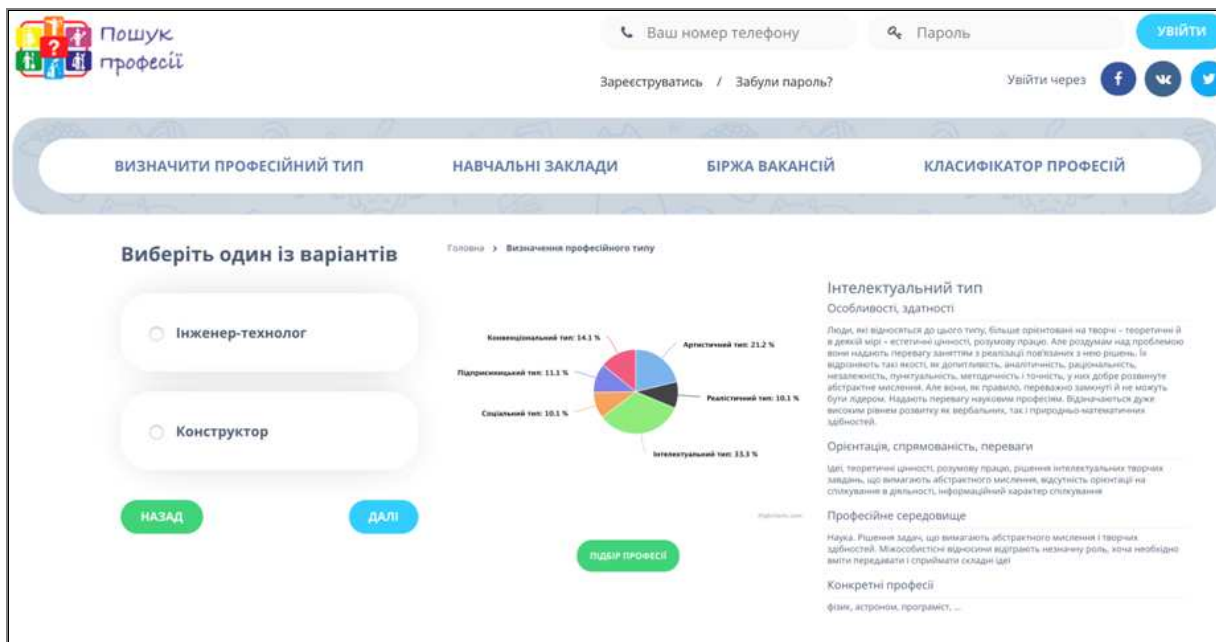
Пошук професії

Ваш номер телефону

Пароль

УВІЙТИ

Зареєструватись / Забули пароль?

Увійти через

ВИЗНАЧИТИ ПРОФЕСІЙНИЙ ТИП

НАВЧАЛЬНІ ЗАКЛАДИ

БІРЖА ВАКАНСІЙ

КЛАСИФІКАТОР ПРОФЕСІЙ

Виберіть один із варіантів

Інженер-технолог

Конструктор

НАЗАД

ДАЛІ

Головна > Визначення професійного типу

Конвенціональний тип: 14.1 %

Артистичний тип: 21.2 %

Підприємницький тип: 11.1 %

Реалістичний тип: 10.1 %

Соціальний тип: 10.1 %

Інтелектуальний тип: 33.3 %

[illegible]

ПІДБІР ПРОФЕСІЇ

Інтелектуальний тип

Особливості, здатності

Люди, які відносяться до цього типу, більше орієнтовані на творчі – теоретичні й в деякій мірі – естетичні цінності, розумову працю. Але роздумам над проблемою вони надають перевагу заняттям з реалізації пов'язаних з нею рішень. Їх відрізняють такі якості, як допитливість, аналітичність, раціональність, незалежність, пунктуальність, методичність і точність, у них добре розвинуте абстрактне мислення. Але вони, як правило, переважно замкнуті й не можуть бути лідером. Надають перевагу науковим професіям. Відзначаються дуже високим рівнем розвитку як вербальних, так і природньо-математичних здібностей.

Орієнтація, спрямованість, переваги

Ідеї, теоретичні цінності, розумову працю, рішення інтелектуальних творчих завдань, що вимагають абстрактного мислення, відсутність орієнтації на спілкування в діяльності, інформаційний характер спілкування

Професійне середовище

Наука. Рішення задач, що вимагають абстрактного мислення і творчих здібностей. Міжособистісні відносини відіграють незначну роль, хоча необхідно вміти передавати і сприймати складні ідеї

Конкретні професії

фізик, астроном, програміст, ...